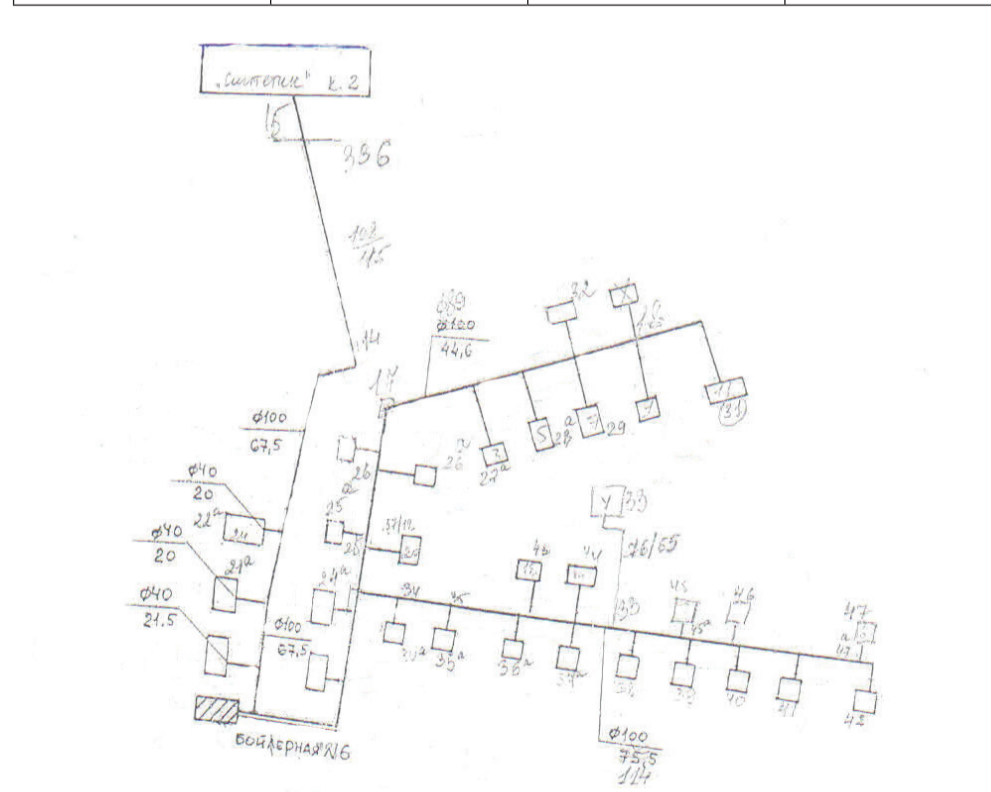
„Ситепик" к. 2

15

336

$\frac{108}{45}$

114

$\frac{\phi 100}{67,5}$

$\frac{\phi 40}{20}$

$\frac{\phi 40}{20}$

$\frac{\phi 40}{21.5}$

22а

21а

$\frac{\phi 100}{44,6}$

17

26

26а

27а

28а

29

25

25

27

24а

$\frac{\phi 100}{67,5}$

У 33

26/65

34

35

45

44

33

45

46

47

33а

35а

36а

37а

37

39

40

41

42

(31)

$\frac{\phi 100}{75,5}$

114

БОЙЛЕРНАЯ №6